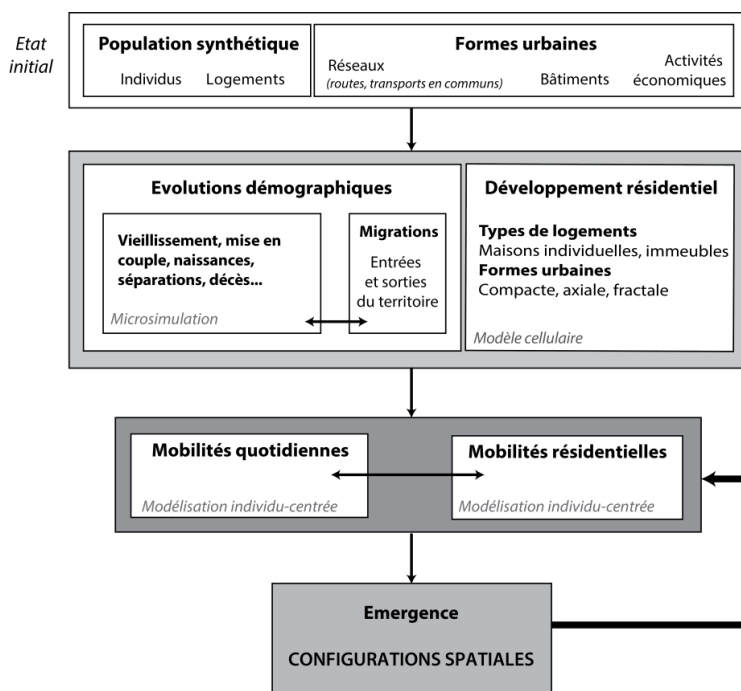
Etat initial

Population synthétique
Individus Logements

Formes urbaines
Réseaux (routes, transports en communs) Bâtiments Activités économiques

Evolutions démographiques

Vieillissement, mise en couple, naissances, séparations, décès...
Microsimulation

Migrations
Entrées et sorties du territoire

Développement résidentiel

Types de logements
Maisons individuelles, immeubles
Formes urbaines
Compacte, axiale, fractale
Modèle cellulaire

Mobilités quotidiennes
Modélisation individu-centrée

Mobilités résidentielles
Modélisation individu-centrée

Emergence
CONFIGURATIONS SPATIALES